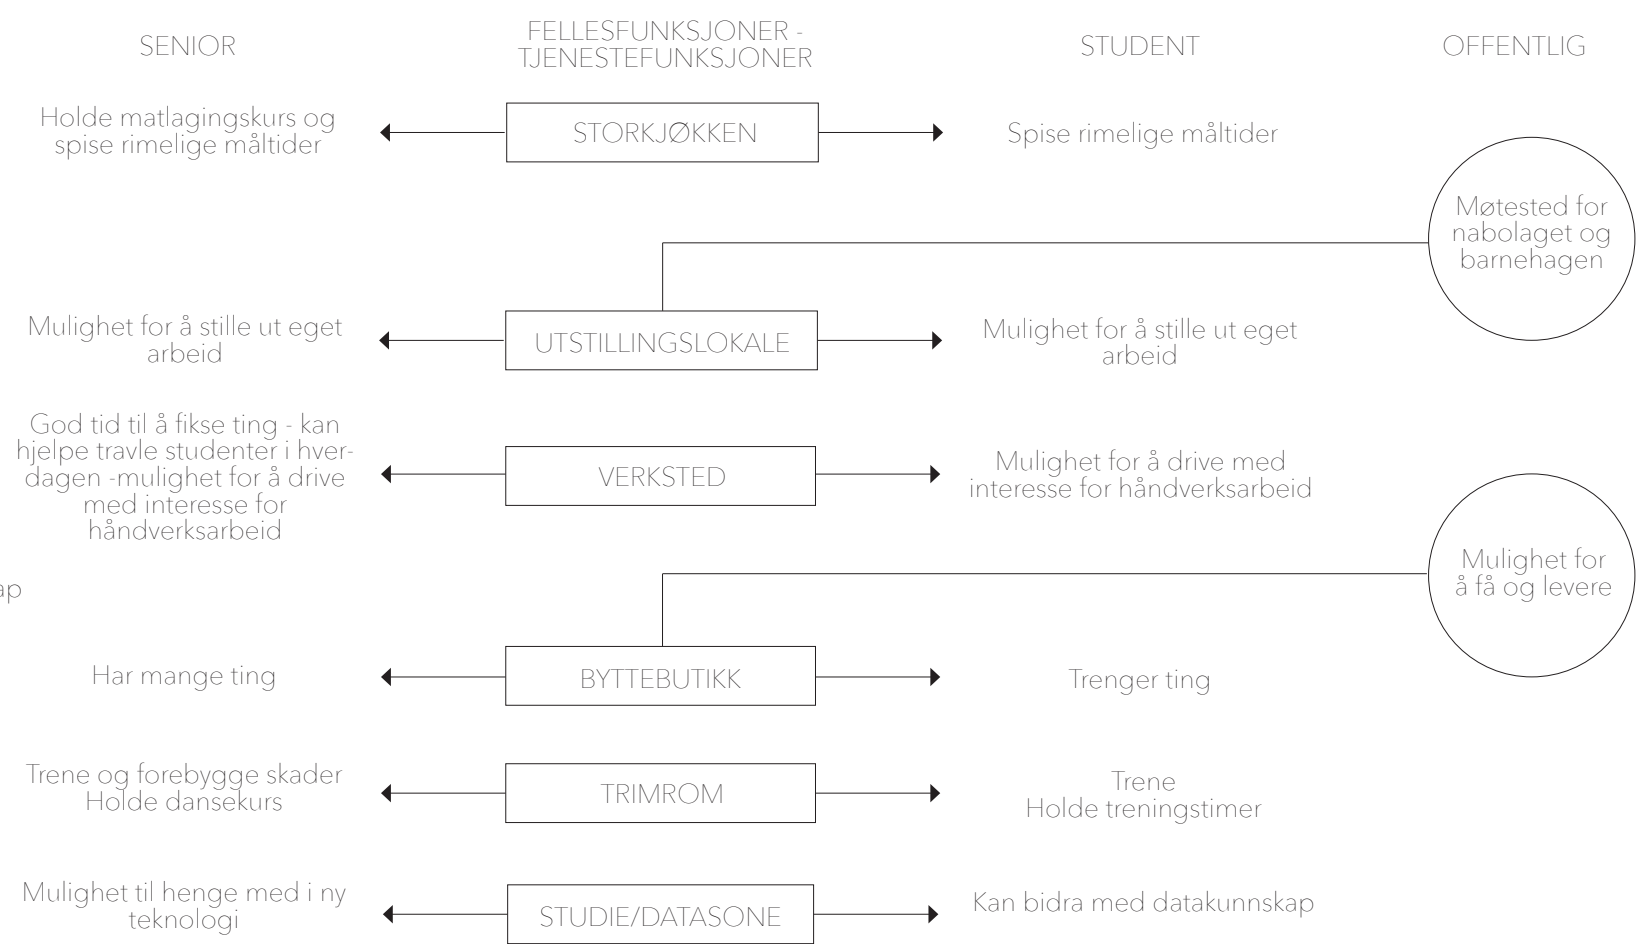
SENIOR

FELLESFUNKSJONER - TJENESTEFUNKSJONER

STUDENT

OFFENTLIG

Holde matlagingskurs og spise rimelige måltider

STORKJØKKEN

Spise rimelige måltider

Møtested for nabolaget og barnehagen

Mulighet for å stille ut eget arbeid

UTSTILLINGSLOKALE

Mulighet for å stille ut eget arbeid

God tid til å fikse ting - kan hjelpe travle studenter i hverdagen -mulighet for å drive med interesse for håndverksarbeid

VERKSTED

Mulighet for å drive med interesse for håndverksarbeid

ap

Mulighet for å få og levere

Har mange ting

BYTTEBUTIKK

Trenger ting

Trene og forebygge skader
Holde dansekurs

TRIMROM

Trene
Holde treningstimer

Mulighet til henge med i ny teknologi

STUDIE/DATASONE

Kan bidra med datakunnskap